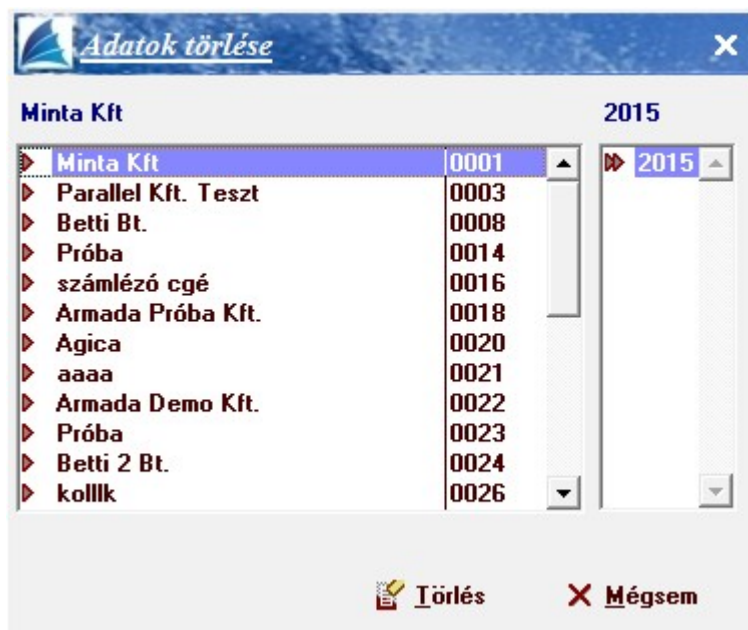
Adatok törlése

Minta Kft

2015

| | |
|---|---|
| Minta Kft | 0001 |
| Parallel Kft. Teszt | 0003 |
| Betti Bt. | 0008 |
| Próba | 0014 |
| számlézó cgé | 0016 |
| Armada Próba Kft. | 0018 |
| Agica | 0020 |
| aaaa | 0021 |
| Armada Demo Kft. | 0022 |
| Próba | 0023 |
| Betti 2 Bt. | 0024 |
| kolllk | 0026 |

2015

Törlés

Mégsem